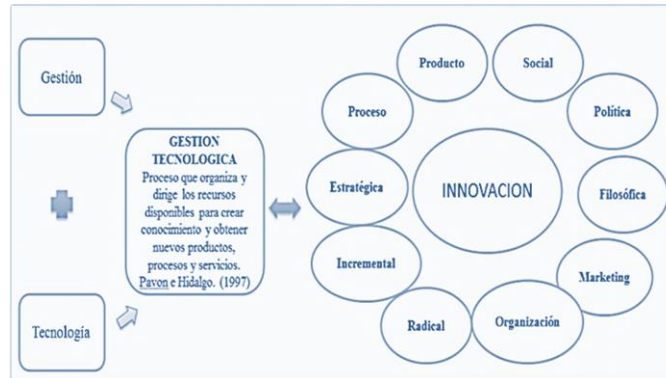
Gestión

Tecnologia

GESTION TECNOLOGICA
Proceso que organiza y dirige los recursos disponibles para crear conocimiento y obtener nuevos productos, procesos y servicios. Pavon e Hidalgo. (1997)

INNOVACION

Producto

Social

Política

Filosófica

Marketing

Organización

Radical

Incremental

Estratégica

Proceso